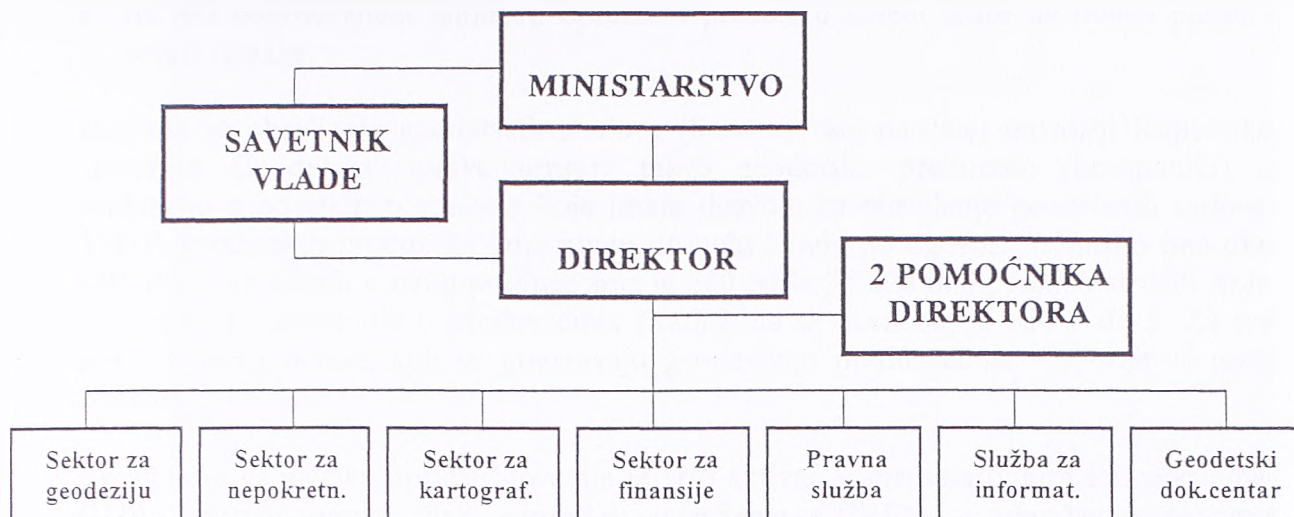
MINISTARSTVO

SAVETNIK VLADE

DIREKTOR

2 POMOĆNIKA DIREKTORA

Sektor za geodeziju

Sektor za nepokretn.

Sektor za kartograf.

Sektor za finansije

Pravna služba

Služba za informat.

Geodetski dok.centar